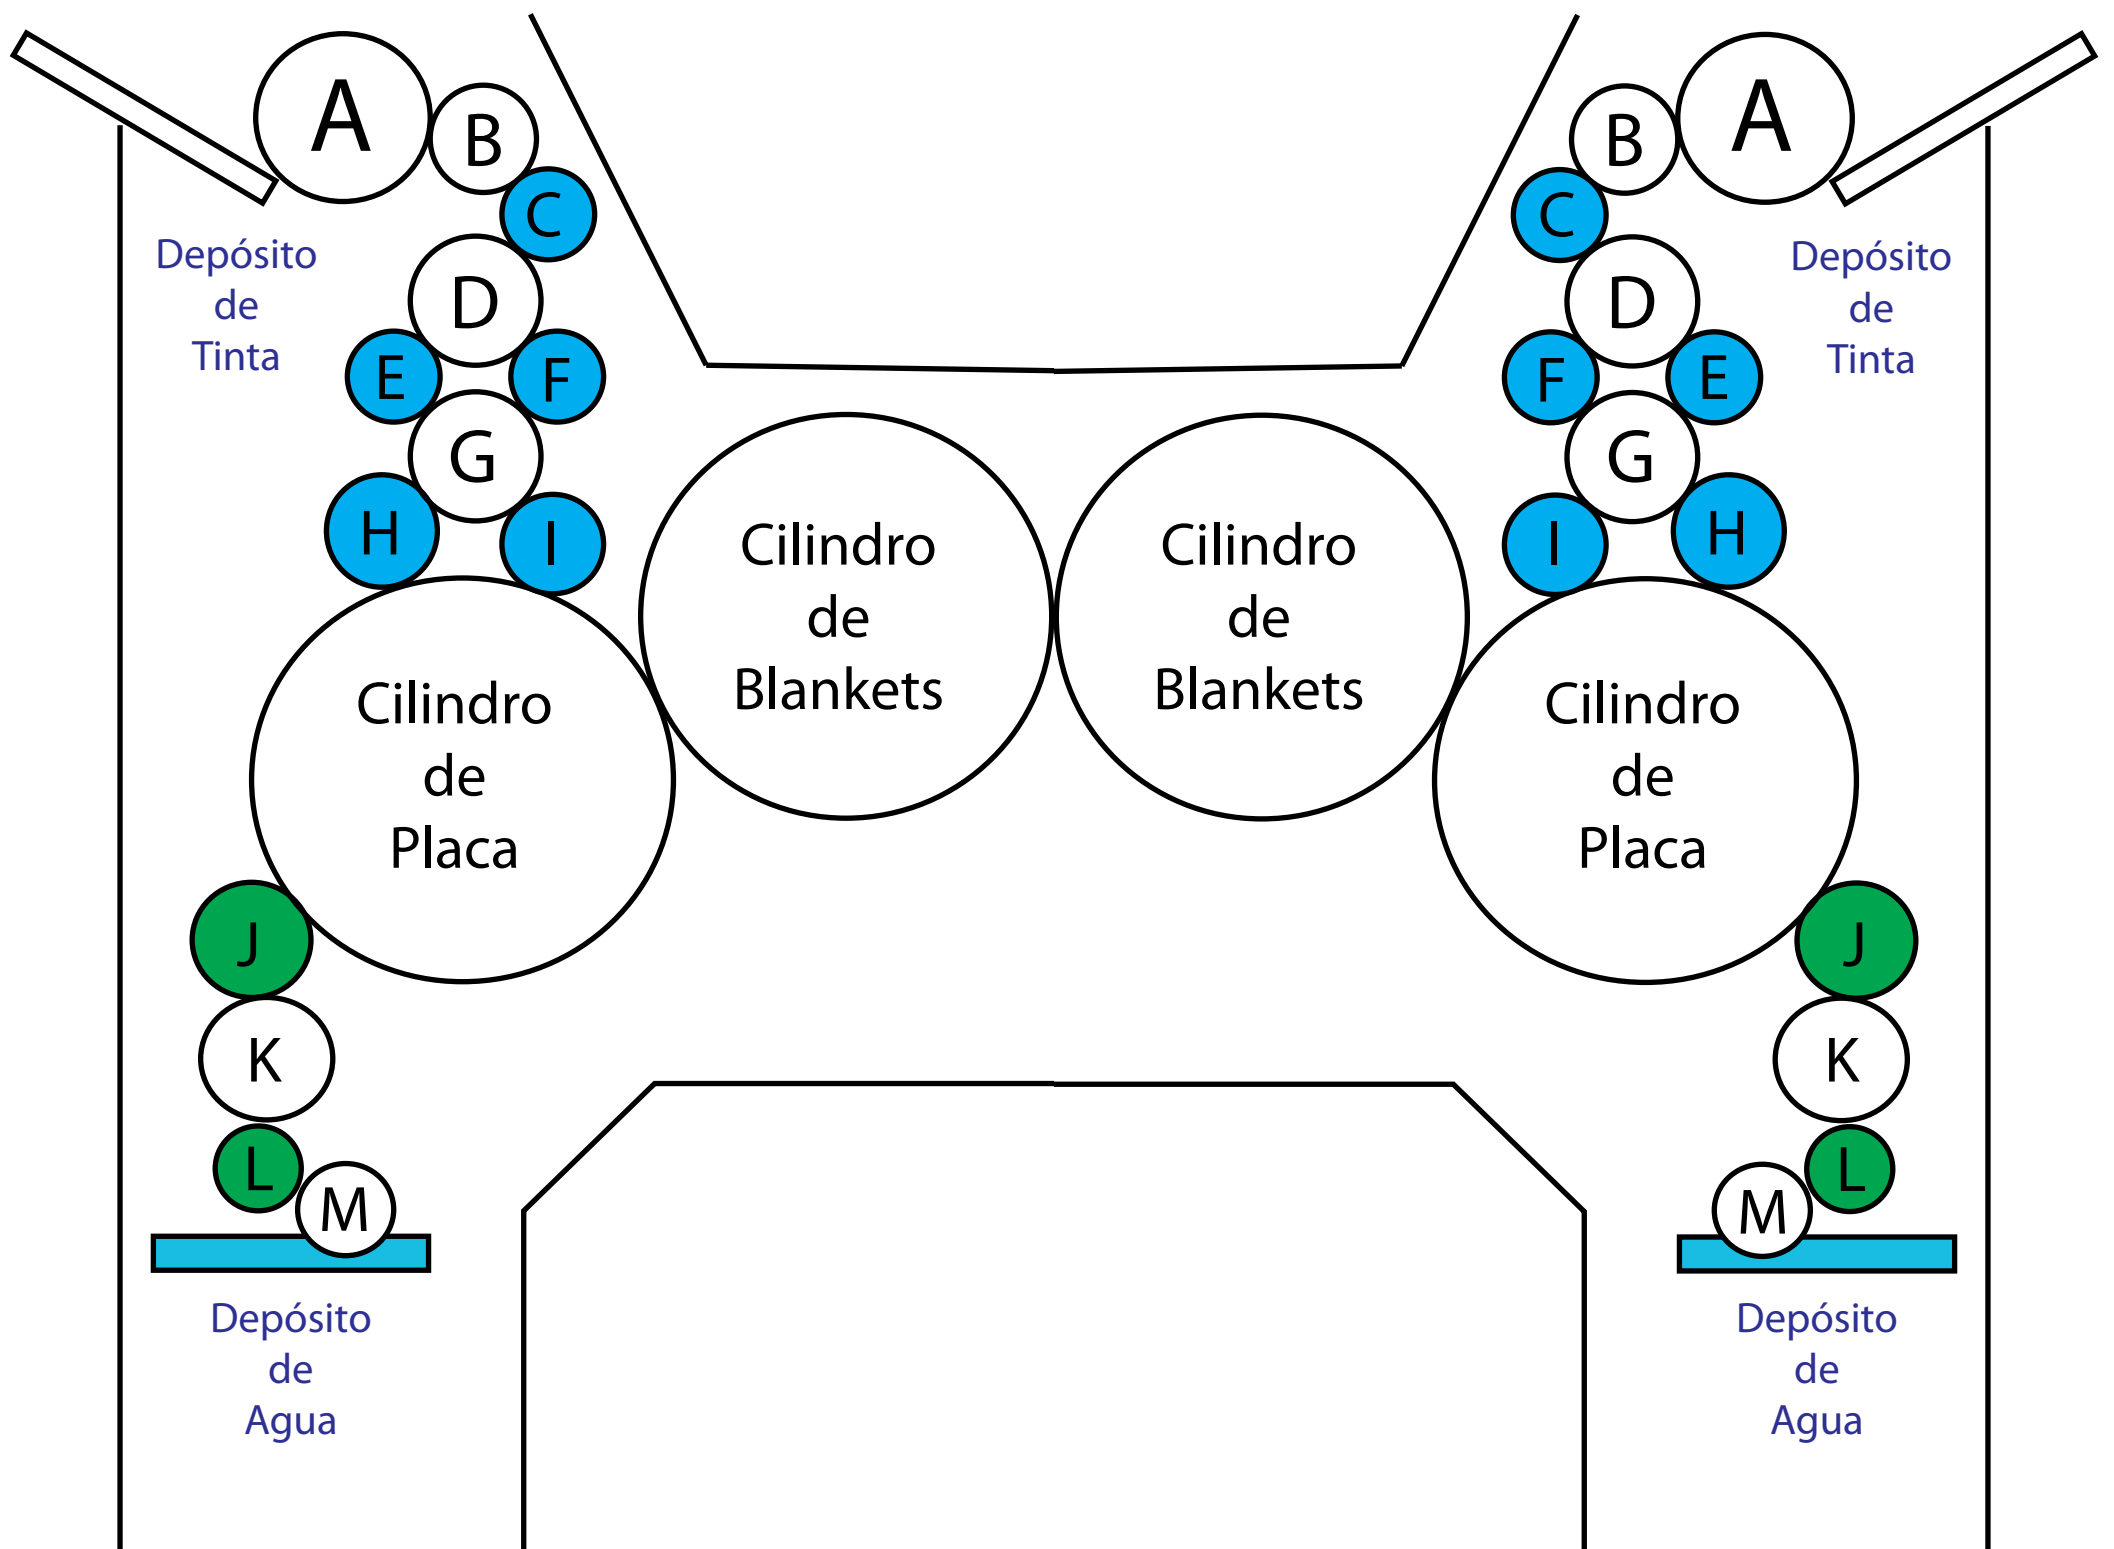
A
B
C
Depósito de Tinta
D
E
F
G
H
I

B
A
C
Depósito de Tinta
D
F
E
G
I
H

Cilindro de Blankets

Cilindro de Blankets

Cilindro de Placa

Cilindro de Placa

J
K
L
M
Depósito de Agua

J
K
L
M
Depósito de Agua